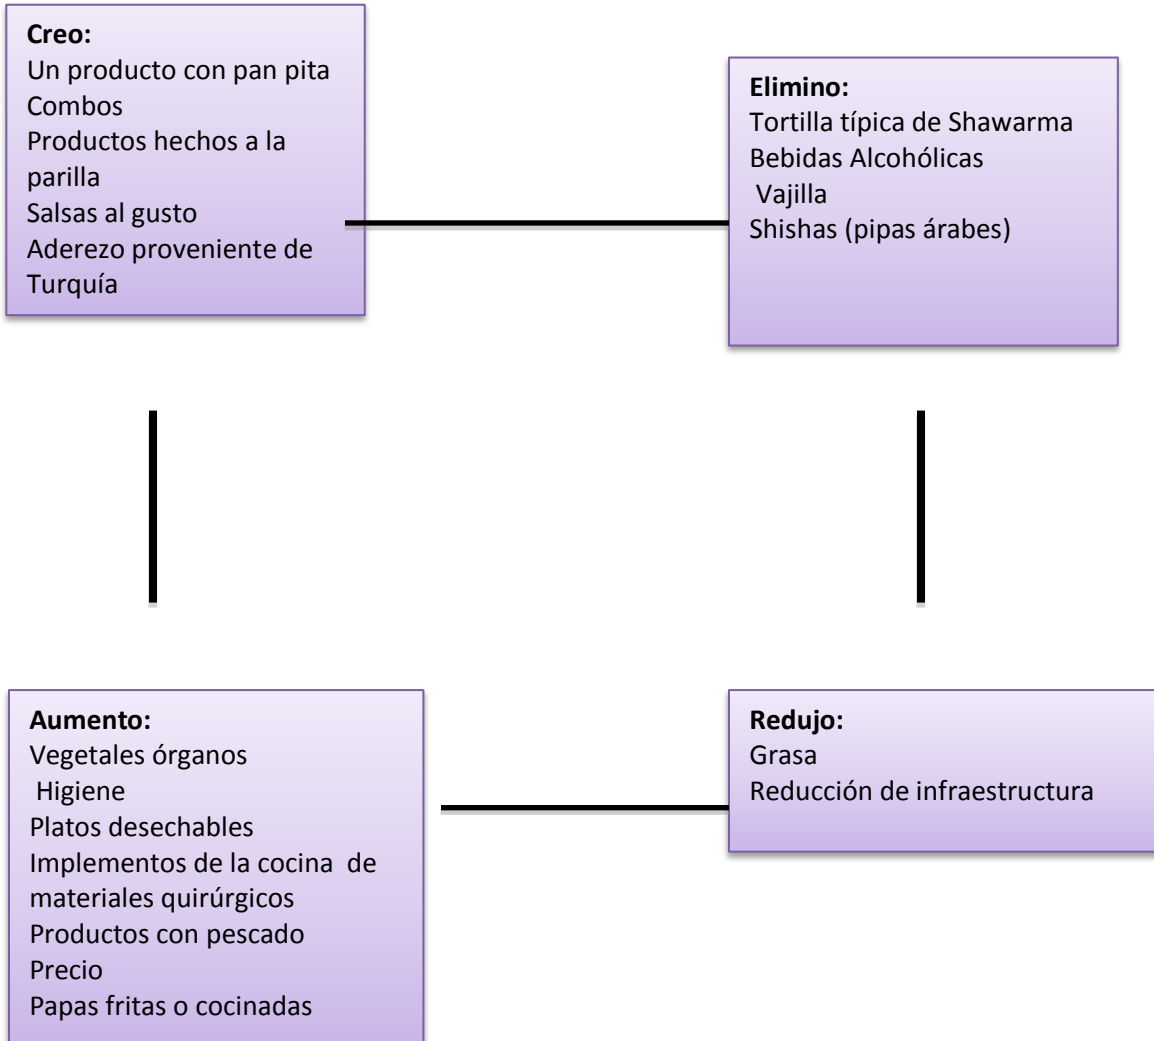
**Creo:**
Un producto con pan pita
Combos
Productos hechos a la parilla
Salsas al gusto
Aderezo proveniente de Turquía

**Elimino:**
Tortilla típica de Shawarma
Bebidas Alcohólicas
Vajilla
Shishas (pipas árabes)

**Aumento:**
Vegetales órganos
Higiene
Platos desechables
Implementos de la cocina de materiales quirúrgicos
Productos con pescado
Precio
Papas fritas o cocinadas

**Redujo:**
Grasa
Reducción de infraestructura